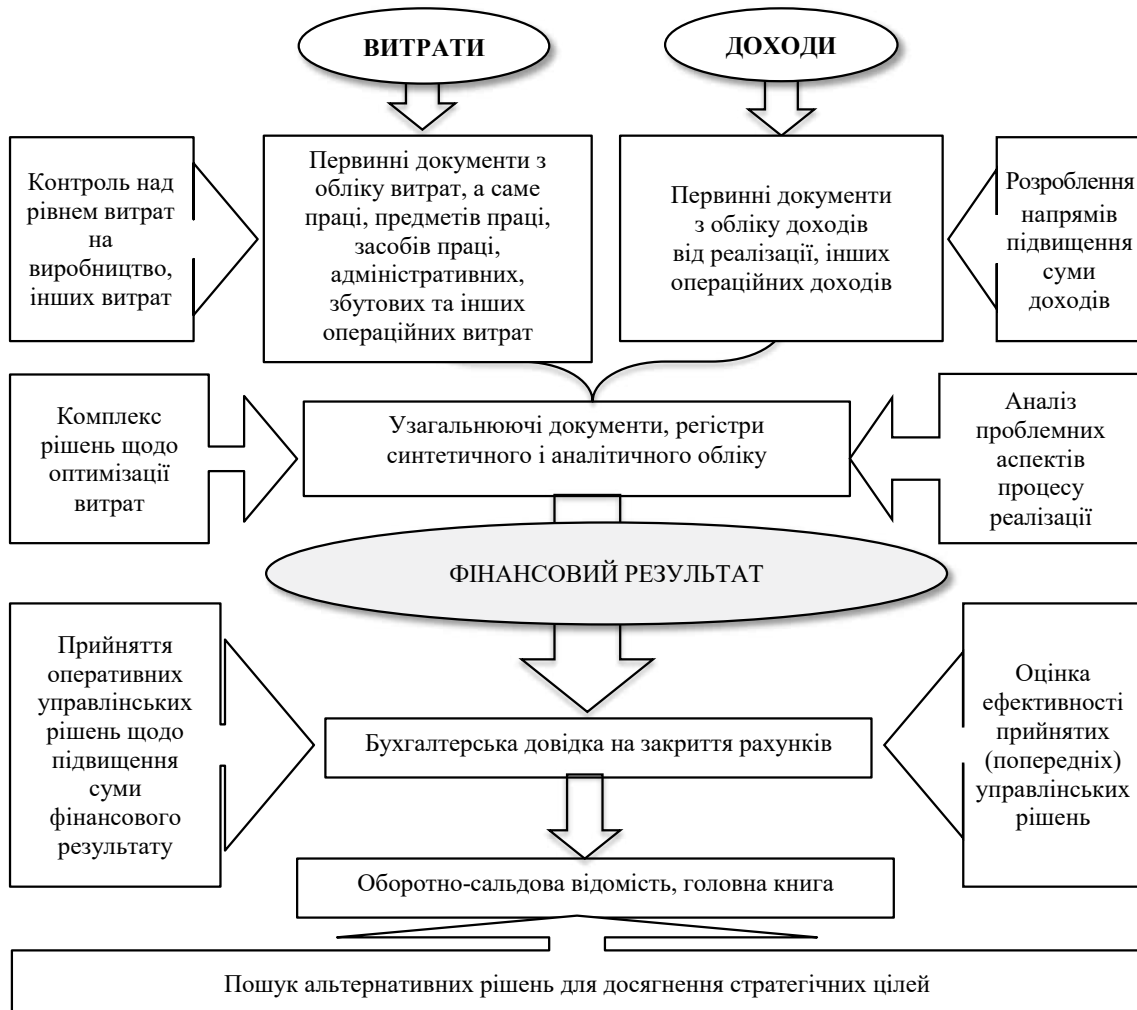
ВИТРАТИ

ДОХОДИ

Контроль над рівнем витрат на виробництво, інших витрат

Первинні документи з обліку витрат, а саме праці, предметів праці, засобів праці, адміністративних, збутових та інших операційних витрат

Первинні документи з обліку доходів від реалізації, інших операційних доходів

Розроблення напрямів підвищення суми доходів

Комплекс рішень щодо оптимізації витрат

Узагальнюючі документи, регістри синтетичного і аналітичного обліку

Аналіз проблемних аспектів процесу реалізації

ФІНАНСОВИЙ РЕЗУЛЬТАТ

Прийняття оперативних управлінських рішень щодо підвищення суми фінансового результату

Бухгалтерська довідка на закриття рахунків

Оцінка ефективності прийнятих (попередніх) управлінських рішень

Оборотно-сальдова відомість, головна книга

Пошук альтернативних рішень для досягнення стратегічних цілей